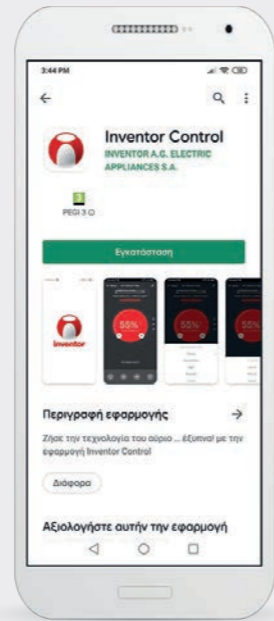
3:44 PM

Inventor Control
INVENTOR A.G. ELECTRIC APPLIANCES S.A.

PEGI 3

Εγκατάσταση

Inventor

55%

55%

Περιγραφή εφαρμογής

Ζήσε την τεχνολογία του αύριο ... έξυπνα! με την εφαρμογή Inventor Control

Διάφορα

Αξιολογήστε αυτήν την εφαρμογή